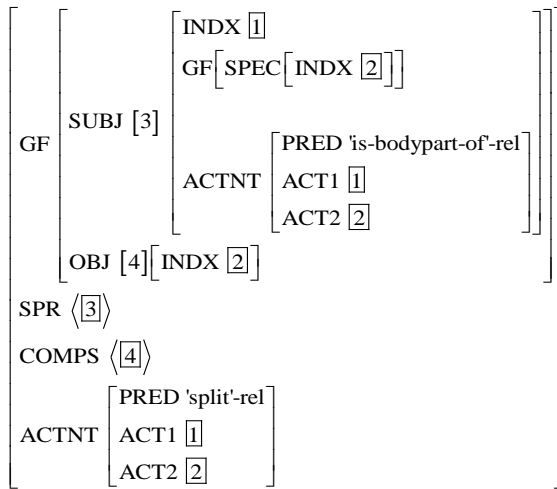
$\begin{bmatrix} \text{GF} \begin{bmatrix} \text{SUBJ } [3] \begin{bmatrix} \text{INDX } \boxed{1} \\ \text{GF} \begin{bmatrix} \text{SPEC} \begin{bmatrix} \text{INDX } \boxed{2} \end{bmatrix} \end{bmatrix} \\ \text{ACTNT} \begin{bmatrix} \text{PRED 'is-bodypart-of'-rel} \\ \text{ACT1 } \boxed{1} \\ \text{ACT2 } \boxed{2} \end{bmatrix} \end{bmatrix} \\ \text{OBJ } [4] \begin{bmatrix} \text{INDX } \boxed{2} \end{bmatrix} \end{bmatrix} \\ \text{SPR } \langle \boxed{3} \rangle \\ \text{COMPS } \langle \boxed{4} \rangle \\ \text{ACTNT} \begin{bmatrix} \text{PRED 'split'-rel} \\ \text{ACT1 } \boxed{1} \\ \text{ACT2 } \boxed{2} \end{bmatrix} \end{bmatrix}$